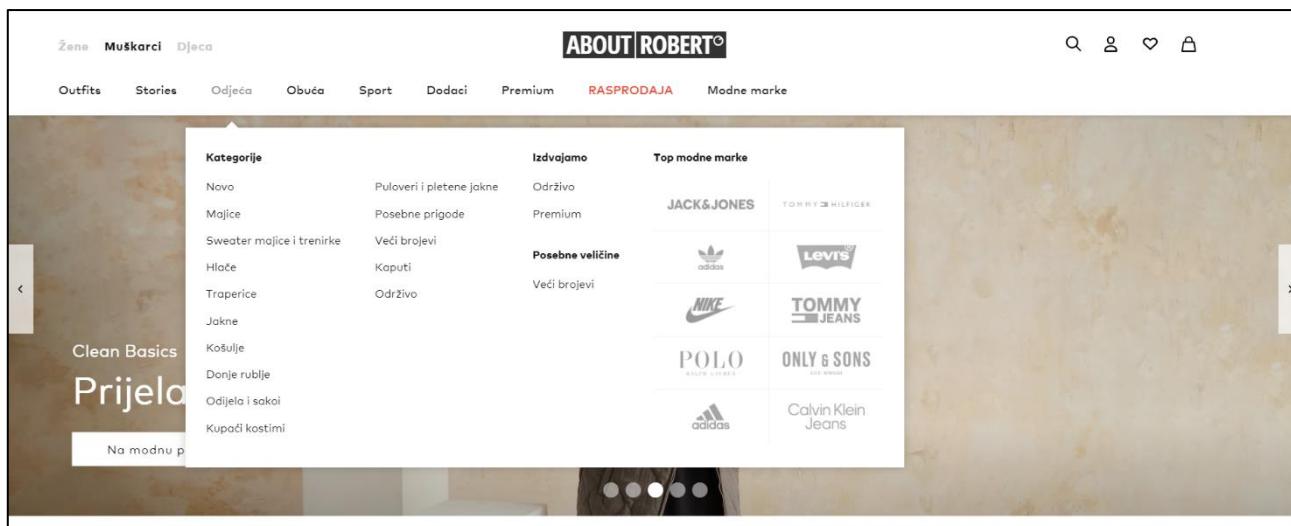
Žene Muškarci Djeca

ABOUT ROBERT°

Outfits Stories Odjeća Obuća Sport Dodaci Premium RASPRODAJA Modne marke

Kategorije

Novo
Majice
Sweater majice i trenirke
Hlače
Traperice
Jakne
Košulje
Donje rublje
Odijela i sakoi
Kupaći kostimi

Puloveri i pletene jakne
Posebne prigode
Veći brojevi
Kaputi
Održivo

Izdvajamo

Održivo
Premium

Posebne veličine

Veći brojevi

Top modne marke

JACK&JONES
TOMMY HILFIGER
adidas
Levi's
NIKE
TOMMY JEANS
POLO RALPH LAUREN
ONLY & SONS
adidas
Calvin Klein Jeans

Clean Basics

Prijela

Na modnu p